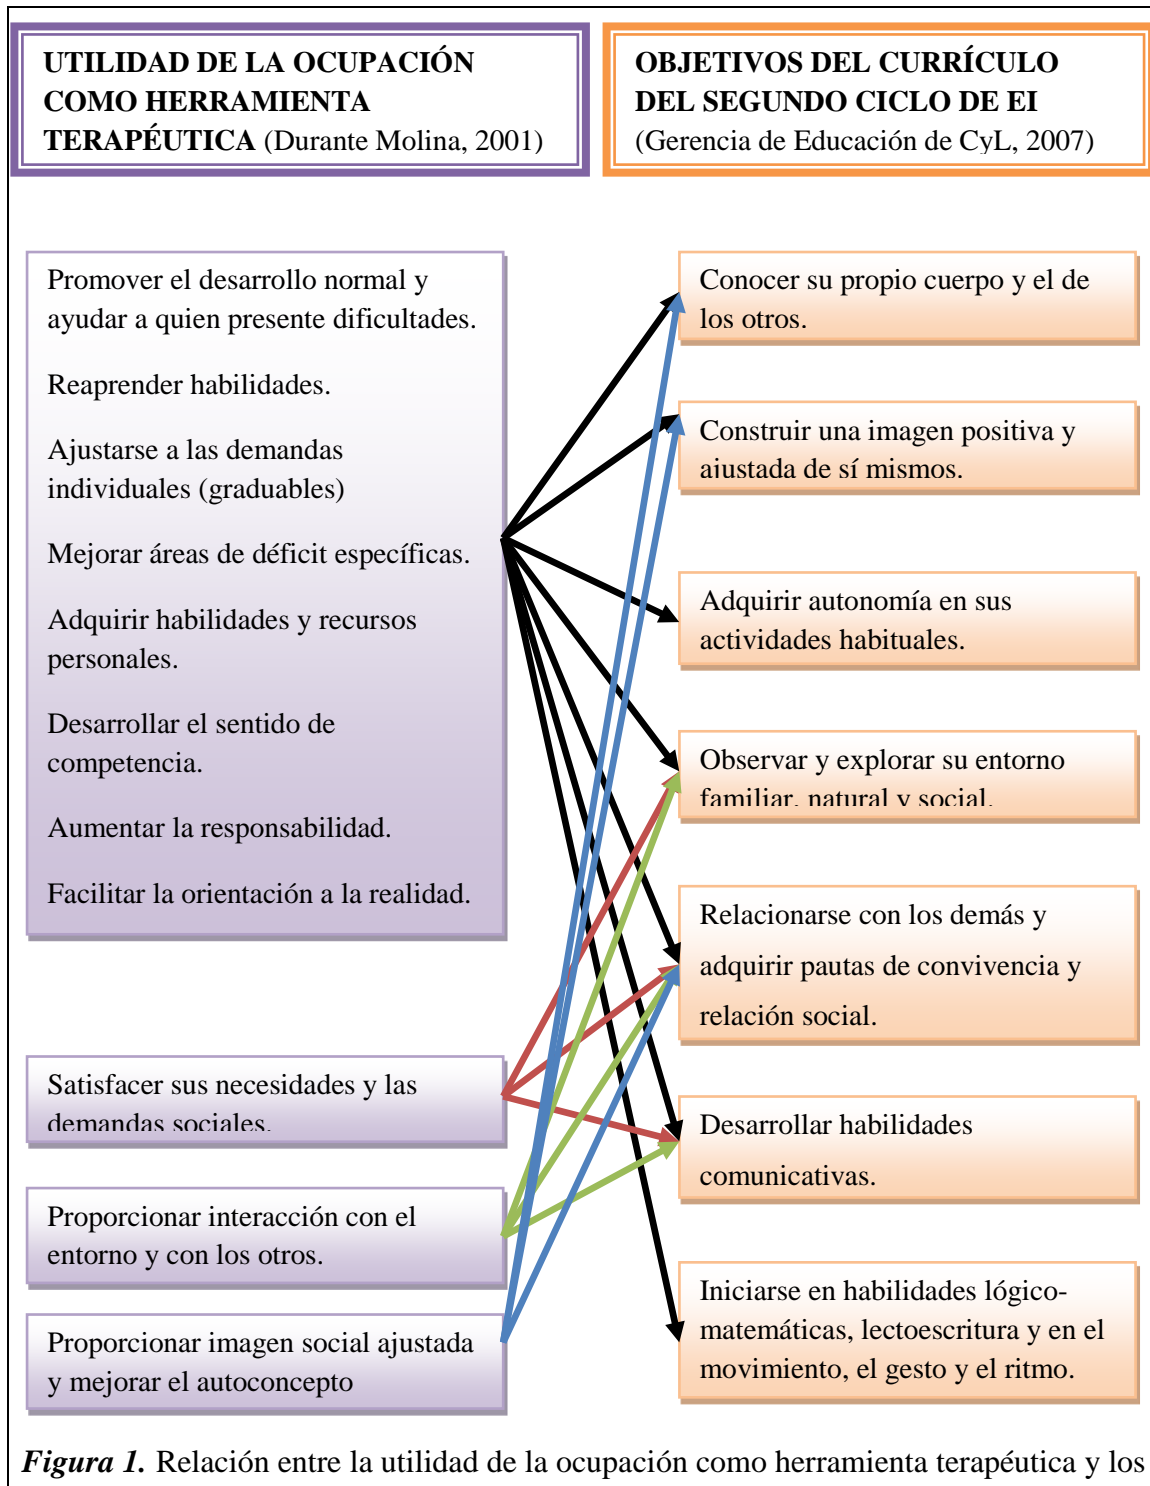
UTILIDAD DE LA OCUPACIÓN COMO HERRAMIENTA TERAPÉUTICA (Durante Molina, 2001)

OBJETIVOS DEL CURRÍCULO DEL SEGUNDO CICLO DE EI (Gerencia de Educación de CyL, 2007)

Promover el desarrollo normal y ayudar a quien presente dificultades.

Reaprender habilidades.

Ajustarse a las demandas individuales (graduables)

Mejorar áreas de déficit específicas.

Adquirir habilidades y recursos personales.

Desarrollar el sentido de competencia.

Aumentar la responsabilidad.

Facilitar la orientación a la realidad.

Satisfacer sus necesidades y las demandas sociales.

Proporcionar interacción con el entorno y con los otros.

Proporcionar imagen social ajustada y mejorar el autoconcepto

Conocer su propio cuerpo y el de los otros.

Construir una imagen positiva y ajustada de sí mismos.

Adquirir autonomía en sus actividades habituales.

Observar y explorar su entorno familiar, natural y social.

Relacionarse con los demás y adquirir pautas de convivencia y relación social.

Desarrollar habilidades comunicativas.

Iniciarse en habilidades lógico-matemáticas, lectoescritura y en el movimiento, el gesto y el ritmo.

*Figura 1.* Relación entre la utilidad de la ocupación como herramienta terapéutica y los